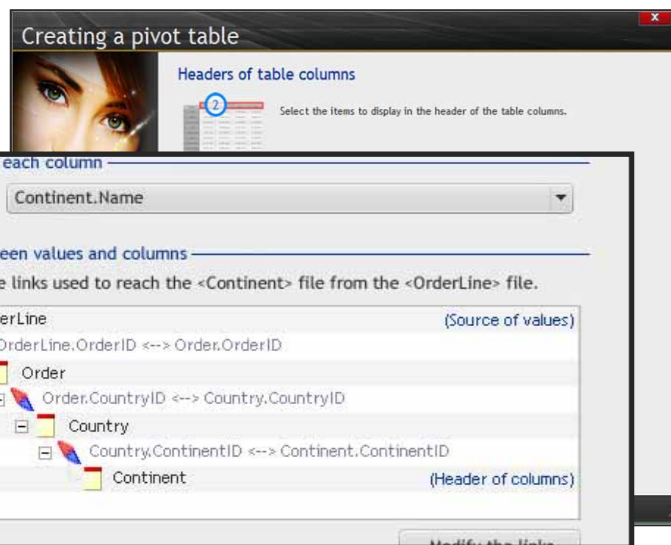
Creating a pivot table

Headers of table columns

2

Select the items to display in the header of the table columns.

each column

Continent.Name

een values and columns

e links used to reach the <Continent> file from the <OrderLine> file.

erLine

(Source of values)

OrderLine.OrderID <--> Order.OrderID

Order

Order.CountryID <--> Country.CountryID

Country

Country.ContinentID <--> Continent.ContinentID

Continent

(Header of columns)

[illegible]